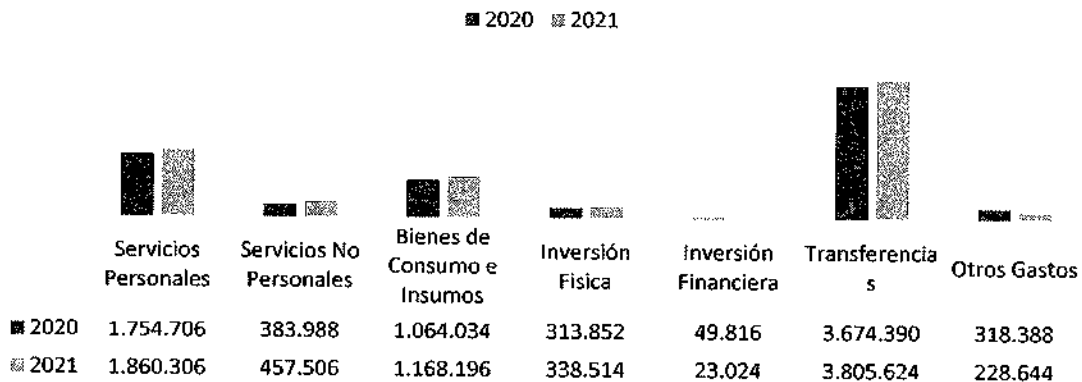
2020 2021

| | Servicios Personales | Servicios No Personales | Bienes de Consumo e Insumos | Inversión Fisica | Inversión Financiera | Transferencias | Otros Gastos |
|---|---|---|---|---|---|---|---|
| 2020 | 1.754.706 | 383.988 | 1.064.034 | 313.852 | 49.816 | 3.674.390 | 318.388 |
| 2021 | 1.860.306 | 457.506 | 1.168.196 | 338.514 | 23.024 | 3.805.624 | 228.644 |